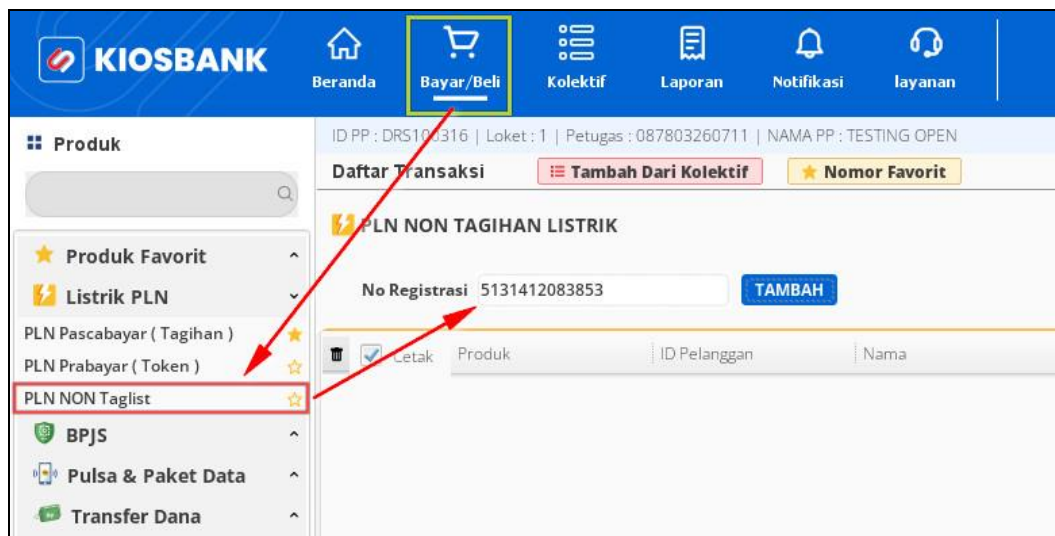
KIOSBANK

Beranda
Bayar/Beli
Kolektif
Laporan
Notifikasi
layanan

Produk

Produk Favorit
Listrik PLN
PLN Pascabayar ( Tagihan )
PLN Prabayar ( Token )
PLN NON Taglist
BPJS
Pulsa & Paket Data
Transfer Dana

ID PP : DRS10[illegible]316 | Loket : 1 | Petugas : 087803260711 | NAMA PP : TESTING OPEN

Daftar Transaksi
Tambah Dari Kolektif
Nomor Favorit

PLN NON TAGIHAN LISTRIK

No Registrasi 5131412083853
TAMBAH

| Cetak | Produk | ID Pelanggan | Nama |
|---|---|---|---|